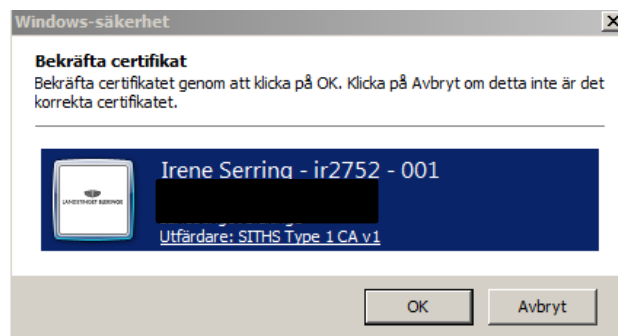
Windows-säkerhet

Bekräfta certifikat
Bekräfta certifikatet genom att klicka på OK. Klicka på Avbryt om detta inte är det korrekta certifikatet.

LANDSTINGET BLEKINGE

Irene Serring - ir2752 - 001
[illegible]
Utfärdare: SITHS Type 1 CA v1

OK
Avbryt